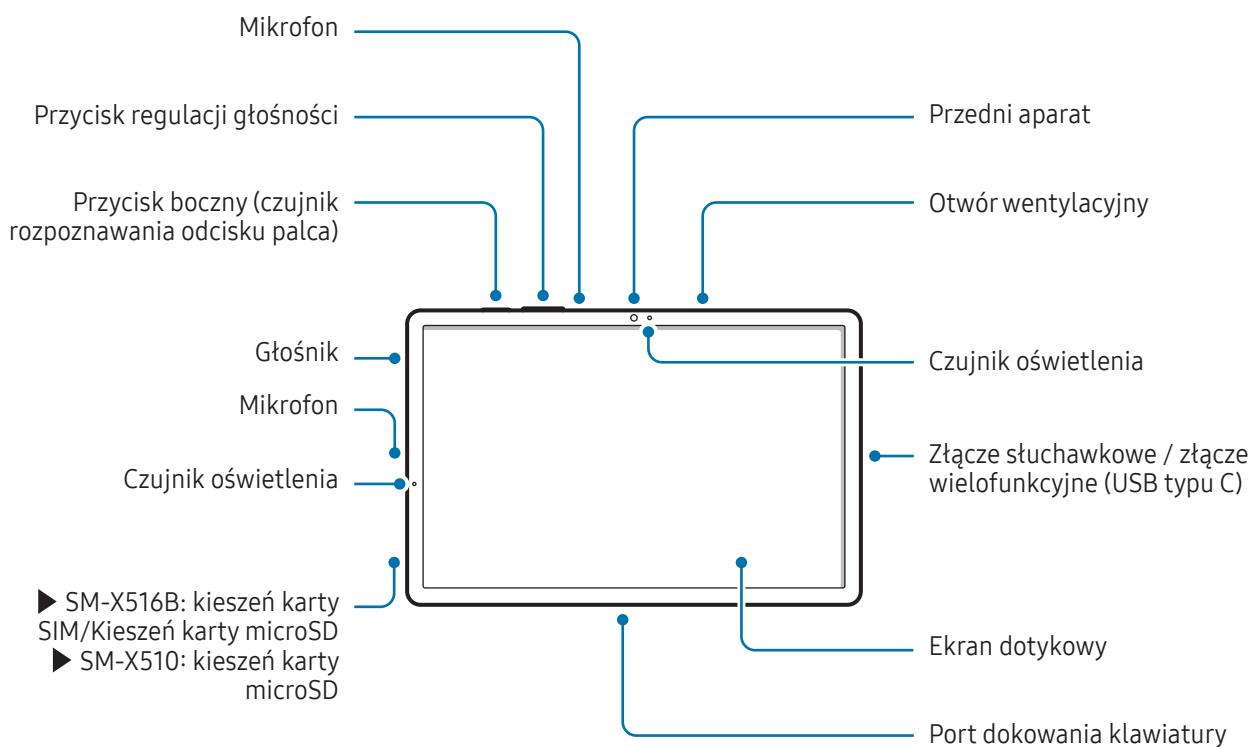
Mikrofon

Przycisk regulacji głośności

Przycisk boczny (czujnik rozpoznawania odcisku palca)

Głośnik

Mikrofon

Czujnik oświetlenia

▶ SM-X516B: kieszeń karty SIM/Kieszeń karty microSD
▶ SM-X510: kieszeń karty microSD

Przedni aparat

Otwór wentylacyjny

Czujnik oświetlenia

Złącze słuchawkowe / złącze wielofunkcyjne (USB typu C)

Ekran dotykowy

Port dokowania klawiatury